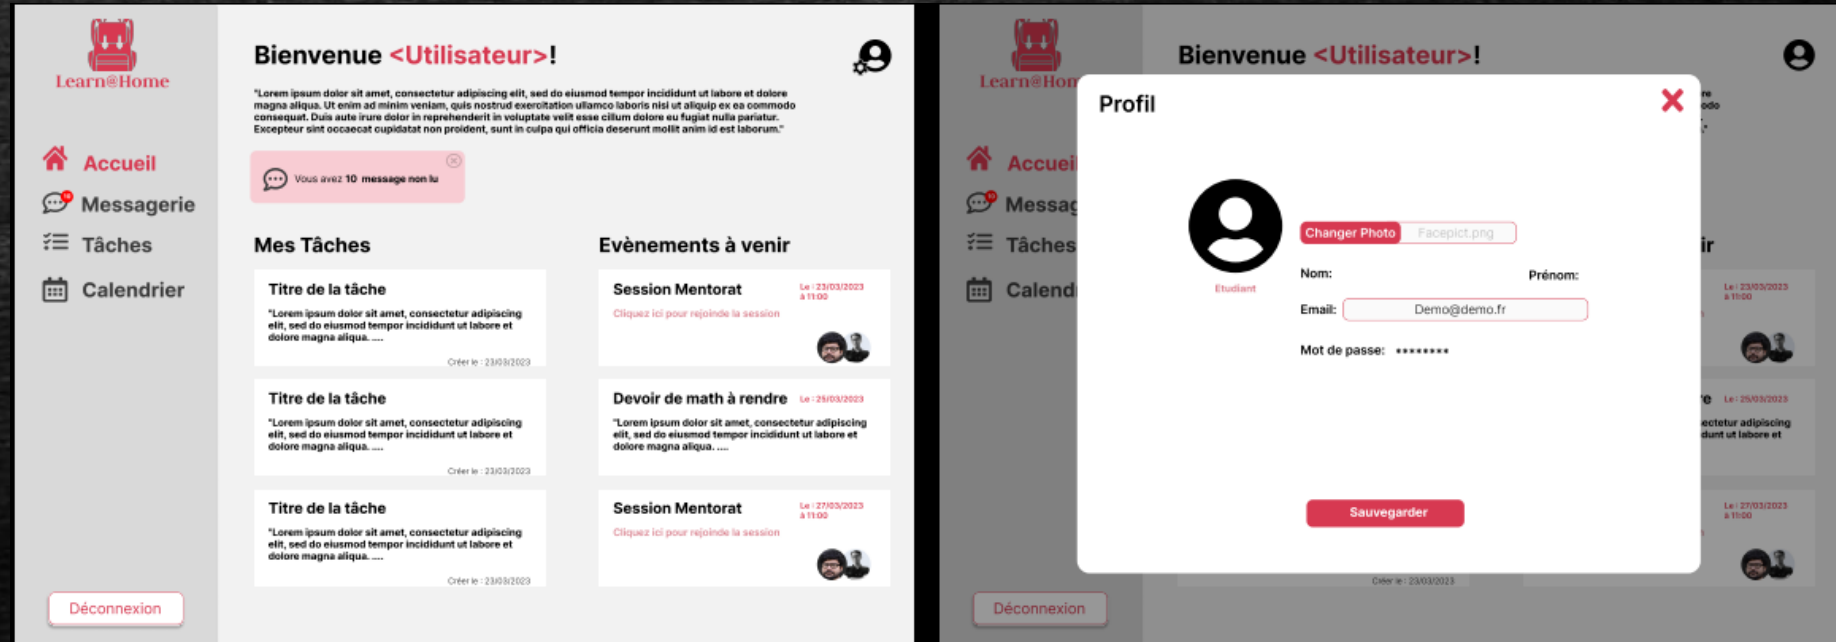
Learn@Home

Accueil
Messagerie
Tâches
Calendrier

Déconnexion

Bienvenue <Utilisateur>!

"Lorem ipsum dolor sit amet, consectetur adipiscing elit, sed do eiusmod tempor incididunt ut labore et dolore magna aliqua. Ut enim ad minim veniam, quis nostrud exercitation ullamco laboris nisi ut aliquip ex ea commodo consequat. Duis aute irure dolor in reprehenderit in voluptate velit esse cillum dolore eu fugiat nulla pariatur. Excepteur sint occaecat cupidatat non proident, sunt in culpa qui officia deserunt mollit anim id est laborum."

Vous avez 10 message non lu

Mes Tâches

Titre de la tâche
"Lorem ipsum dolor sit amet, consectetur adipiscing elit, sed do eiusmod tempor incididunt ut labore et dolore magna aliqua. ....
Créer le : 23/03/2023

Titre de la tâche
"Lorem ipsum dolor sit amet, consectetur adipiscing elit, sed do eiusmod tempor incididunt ut labore et dolore magna aliqua. ....
Créer le : 23/03/2023

Titre de la tâche
"Lorem ipsum dolor sit amet, consectetur adipiscing elit, sed do eiusmod tempor incididunt ut labore et dolore magna aliqua. ....
Créer le : 23/03/2023

Evènements à venir

Session Mentorat
Le : 23/03/2023 à 11:00
Cliquez ici pour rejoinde la session

Devoir de math à rendre
Le : 25/03/2023
"Lorem ipsum dolor sit amet, consectetur adipiscing elit, sed do eiusmod tempor incididunt ut labore et dolore magna aliqua. ....

Session Mentorat
Le : 27/03/2023 à 11:00
Cliquez ici pour rejoinde la session

Learn@Hom
Accuei
Messag
Tâches
Calend
Déconnexion

Bienvenue <Utilisateur>!

Profil

Etudiant

Changer Photo
Facepict.png

Nom:
Prénom:
Email: Demo@demo.fr
Mot de passe: ********

Sauvegarder

Le : 23/03/2023 à 11:00
Le : 25/03/2023
ectetur adipiscing dunt ut labore et
Le : 27/03/2023 à 11:00
Créer le : 23/03/2023